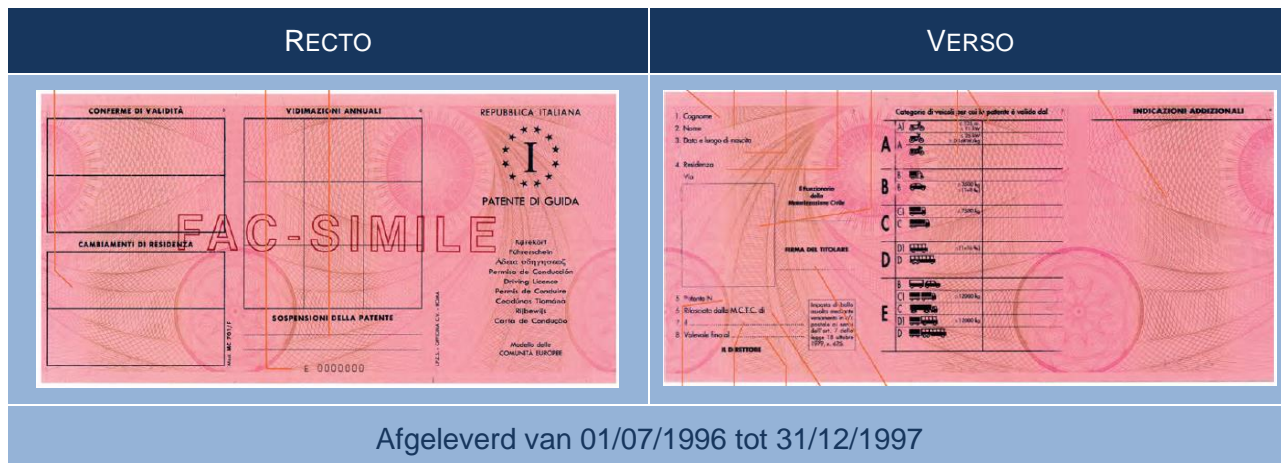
| RECTO | VERSO |
|---|---|

CONFERME DI VALIDITÀ

VIDIMAZIONI ANNUALI

REPUBBLICA ITALIANA

I

PATENTE DI GUIDA

FAC-SIMILE

CAMBIAMENTI DI RESIDENZA

Kørekort
Führerschein
Άδεια οδήγησης
Permiso de Conducción
Driving Licence
Permis de Conduire
Ceadúnas Tiomána
Rijbewijs
Carta de Condução

SOSPENSIONI DELLA PATENTE

Modello delle COMUNITÀ EUROPEE

Mod. MC 701/7

I.P.Z.S. - OFFICINA C.V. - ROMA

E 0000000

1. Cognome
2. Nome
3. Data e luogo di nascita

4. Residenza
Via

Il funzionario della Motorizzazione Civile

FIRMA DEL TITOLARE

5. Patente N.
6. Rilasciata dalla M.C.T.C. di
il
8. Valevole fino al

IL DIRETTORE

Imposta di bollo assolta mediante versamento in c/c postale ai sensi dell'art. 7 della legge 18 ottobre 1977, n. 670

Categorie di veicoli per cui la patente è valida dal

INDICAZIONI ADDIZIONALI

A1
A
B1
B
C1
C
D1
D
B
C1
C
D1
D

A
B
C
D
E

Afgeleverd van 01/07/1996 tot 31/12/1997